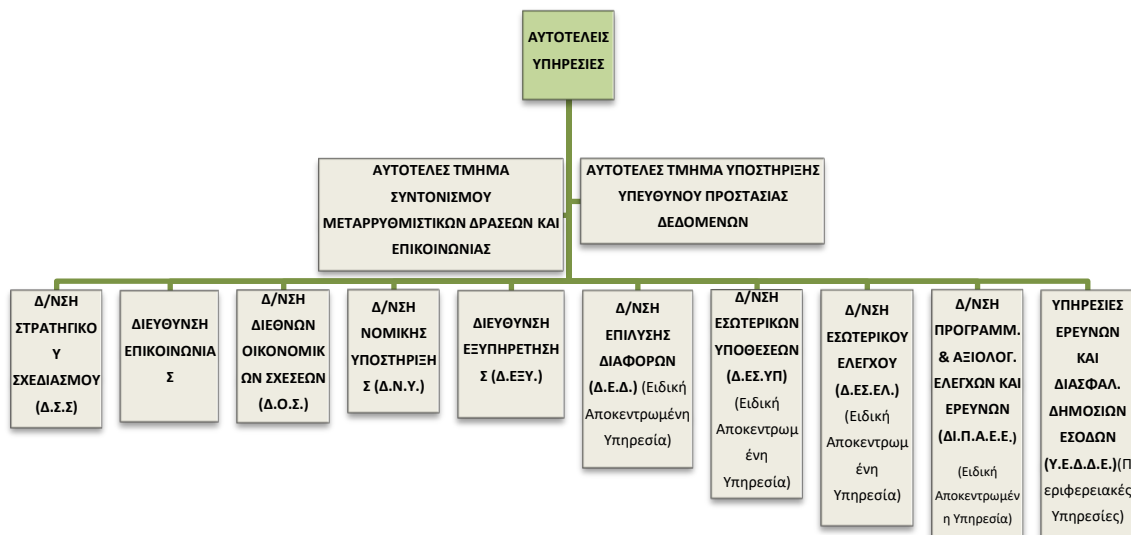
ΑΥΤΟΤΕΛΕΙΣ ΥΠΗΡΕΣΙΕΣ

ΑΥΤΟΤΕΛΕΣ ΤΜΗΜΑ ΣΥΝΤΟΝΙΣΜΟΥ ΜΕΤΑΡΡΥΘΜΙΣΤΙΚΩΝ ΔΡΑΣΕΩΝ ΚΑΙ ΕΠΙΚΟΙΝΩΝΙΑΣ

ΑΥΤΟΤΕΛΕΣ ΤΜΗΜΑ ΥΠΟΣΤΗΡΙΞΗΣ ΥΠΕΥΘΥΝΟΥ ΠΡΟΣΤΑΣΙΑΣ ΔΕΔΟΜΕΝΩΝ

Δ/ΝΣΗ ΣΤΡΑΤΗΓΙΚΟΥ ΣΧΕΔΙΑΣΜΟΥ (Δ.Σ.Σ)

ΔΙΕΥΘΥΝΣΗ ΕΠΙΚΟΙΝΩΝΙΑΣ

Δ/ΝΣΗ ΔΙΕΘΝΩΝ ΟΙΚΟΝΟΜΙΚΩΝ ΣΧΕΣΕΩΝ (Δ.Ο.Σ.)

Δ/ΝΣΗ ΝΟΜΙΚΗΣ ΥΠΟΣΤΗΡΙΞΗΣ (Δ.Ν.Υ.)

ΔΙΕΥΘΥΝΣΗ ΕΞΥΠΗΡΕΤΗΣΗΣ (Δ.ΕΞΥ.)

Δ/ΝΣΗ ΕΠΙΛΥΣΗΣ ΔΙΑΦΟΡΩΝ (Δ.Ε.Δ.) (Ειδική Αποκεντρωμένη Υπηρεσία)

Δ/ΝΣΗ ΕΣΩΤΕΡΙΚΩΝ ΥΠΟΘΕΣΕΩΝ (Δ.ΕΣ.ΥΠ) (Ειδική Αποκεντρωμένη Υπηρεσία)

Δ/ΝΣΗ ΕΣΩΤΕΡΙΚΟΥ ΕΛΕΓΧΟΥ (Δ.ΕΣ.ΕΛ.) (Ειδική Αποκεντρωμένη Υπηρεσία)

Δ/ΝΣΗ ΠΡΟΓΡΑΜΜ. & ΑΞΙΟΛΟΓ. ΕΛΕΓΧΩΝ ΚΑΙ ΕΡΕΥΝΩΝ (ΔΙ.Π.Α.Ε.Ε.) (Ειδική Αποκεντρωμένη Υπηρεσία)

ΥΠΗΡΕΣΙΕΣ ΕΡΕΥΝΩΝ ΚΑΙ ΔΙΑΣΦΑΛ. ΔΗΜΟΣΙΩΝ ΕΣΟΔΩΝ (Υ.Ε.Δ.Δ.Ε.)(Περιφερειακές Υπηρεσίες)